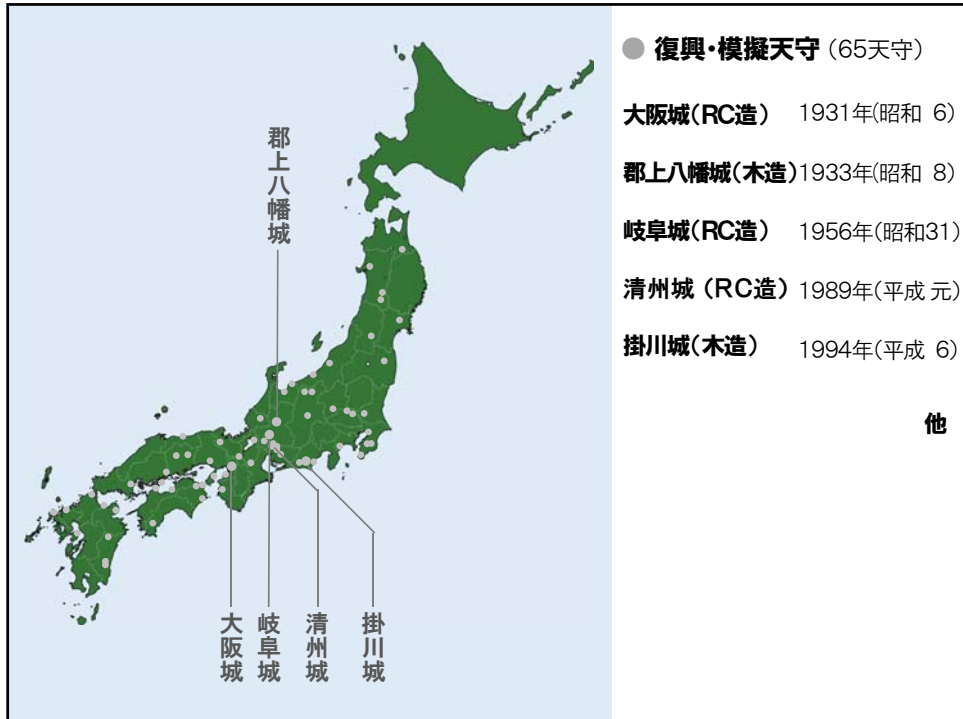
郡上八幡城

大阪城

岐阜城

清州城

掛川城

● 復興・模擬天守（65天守）

大阪城（RC造） 1931年(昭和 6)

郡上八幡城（木造）1933年(昭和 8)

岐阜城（RC造） 1956年(昭和31)

清州城（RC造）1989年(平成 元)

掛川城（木造） 1994年(平成 6)

他